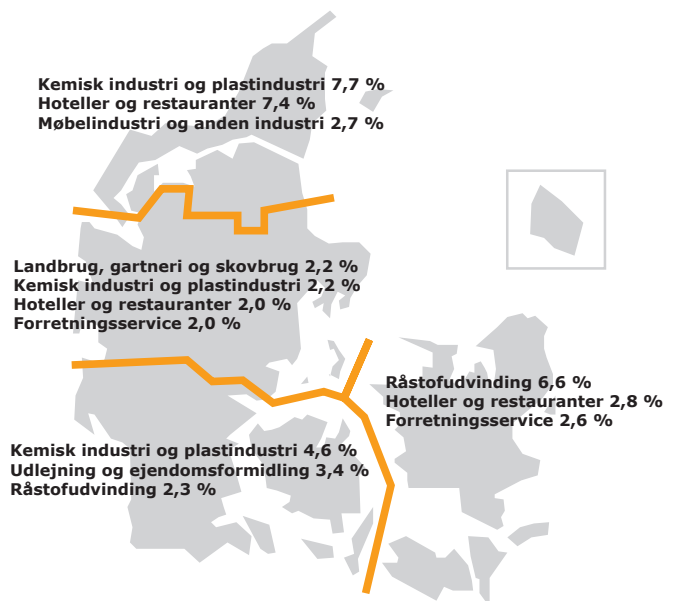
Kemisk industri og plastindustri 7,7 %
Hoteller og restauranter 7,4 %
Møbelindustri og anden industri 2,7 %

Landbrug, gartneri og skovbrug 2,2 %
Kemisk industri og plastindustri 2,2 %
Hoteller og restauranter 2,0 %
Forretningsservice 2,0 %

Råstofudvinding 6,6 %
Hoteller og restauranter 2,8 %
Forretningsservice 2,6 %

Kemisk industri og plastindustri 4,6 %
Udlejning og ejendomsformidling 3,4 %
Råstofudvinding 2,3 %